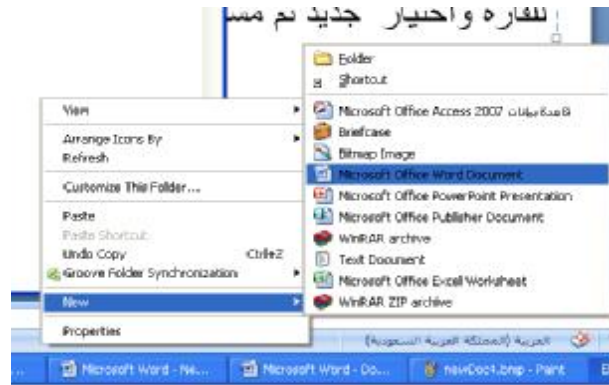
للفارة واختيار جديد ثم مس

View
Arrange Icons By
Refresh
Customize This Folder...
Paste
Paste Shortcut
Undo Copy Ctrl+Z
Groove Folder Synchronization
New
Properties

Folder
Shortcut
Microsoft Office Access 2007 قاعدة بيانات
Briefcase
Bitmap Image
Microsoft Office Word Document
Microsoft Office PowerPoint Presentation
Microsoft Office Publisher Document
WinRAR archive
Text Document
Microsoft Office Excel Worksheet
WinRAR ZIP archive

العربية (المملكة العربية السعودية)

Microsoft Word - Ne... Microsoft Word - Do... newDoc1.bmp - Paint